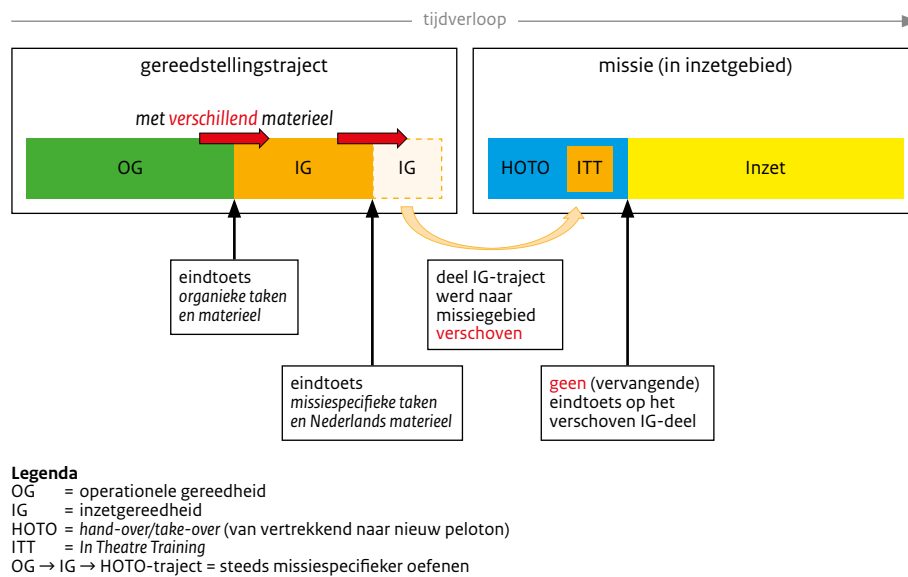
tijdverloop

gereedstellingstraject

met verschillend materieel

OG

IG

IG

missie (in inzetgebied)

HOTO

ITT

Inzet

eindtoets
organieke taken en materieel

deel IG-traject werd naar missiegebied verschoven

eindtoets
missiespecifieke taken en Nederlands materieel

geen (vervangende) eindtoets op het verschoven IG-deel

Legenda
OG = operationele gereedheid
IG = inzetgereedheid
HOTO = hand-over/take-over (van vertrekkend naar nieuw peloton)
ITT = In Theatre Training
OG → IG → HOTO-traject = steeds missiespecifieker oefenen